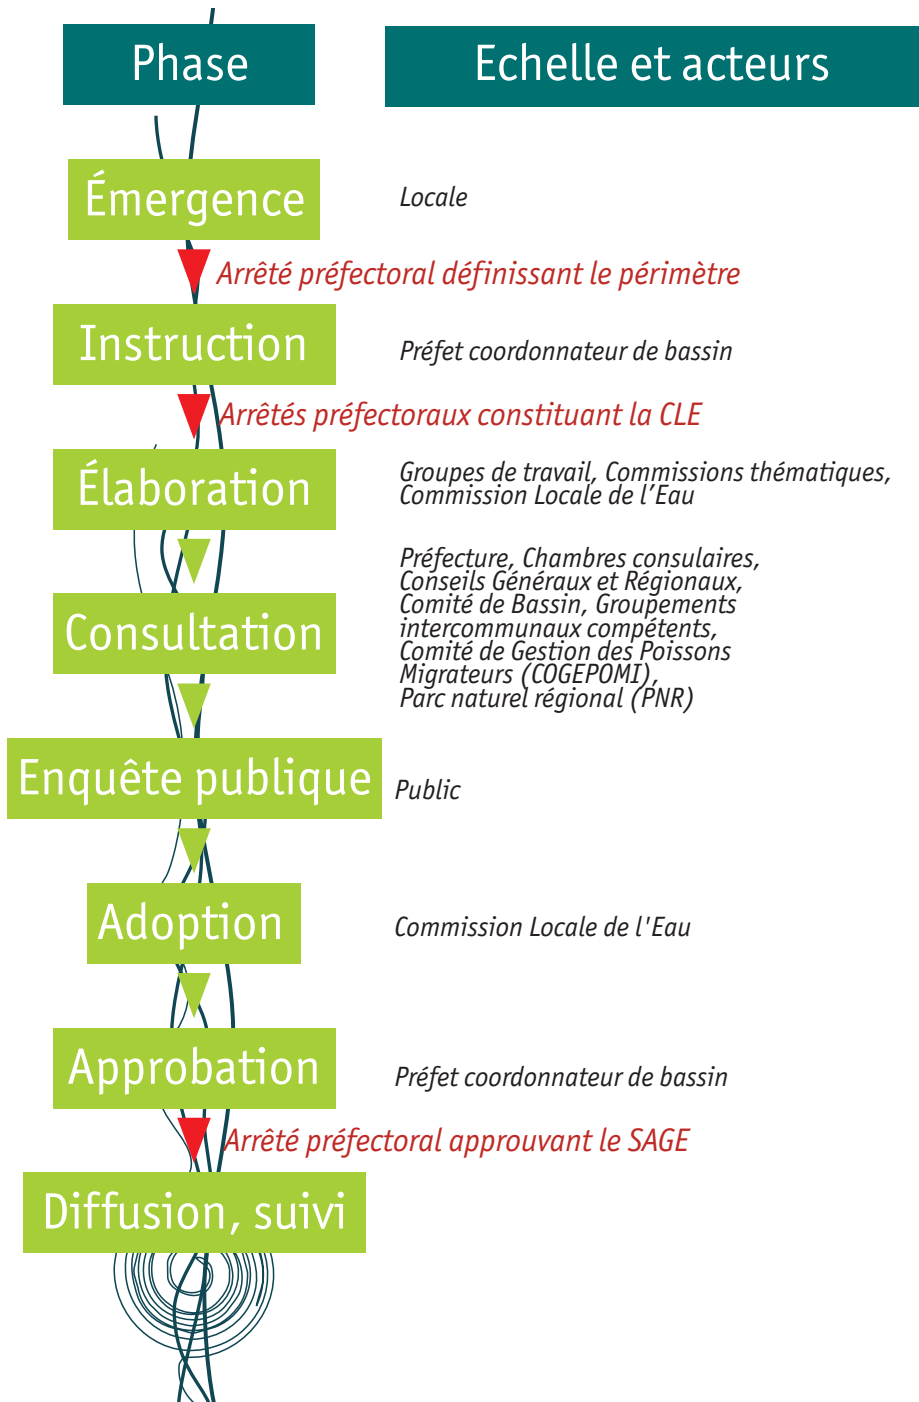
| Phase | Echelle et acteurs |
|---|---|
| Émergence | Locale |
| Instruction | Préfet coordonnateur de bassin |
| Élaboration | Groupes de travail, Commissions thématiques, Commission Locale de l'Eau |
| Consultation | Préfecture, Chambres consulaires, Conseils Généraux et Régionaux, Comité de Bassin, Groupements intercommunaux compétents, Comité de Gestion des Poissons Migrateurs (COGEPOMI), Parc naturel régional (PNR) |
| Enquête publique | Public |
| Adoption | Commission Locale de l'Eau |
| Approbation | Préfet coordonnateur de bassin |
| Diffusion, suivi | |

Arrêté préfectoral définissant le périmètre

Arrêtés préfectoraux constituant la CLE

Arrêté préfectoral approuvant le SAGE